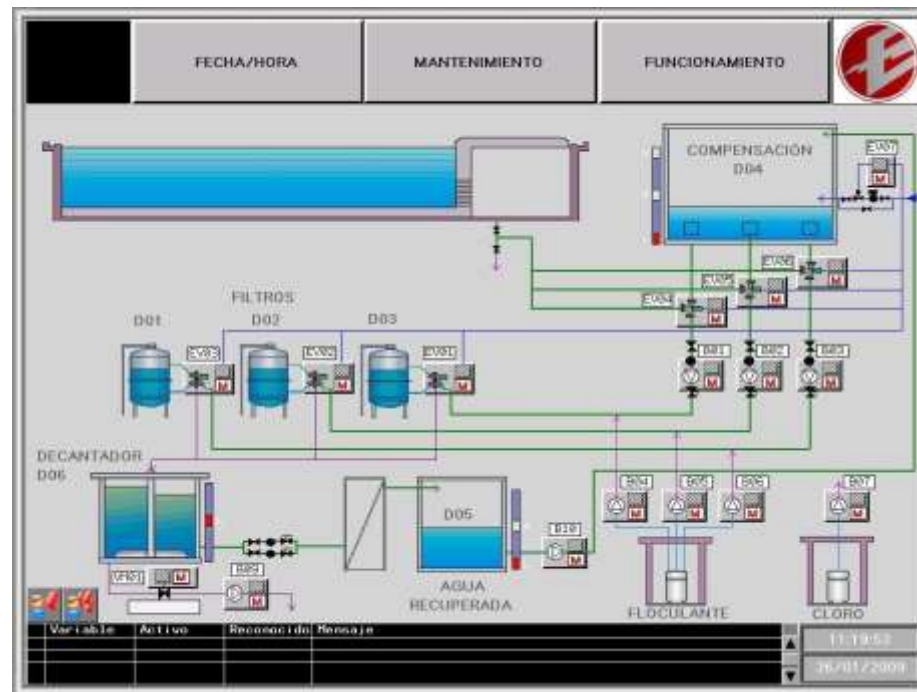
FECHA/HORA

MANTENIMIENTO

FUNCIONAMIENTO

COMPENSACIÓN
D04

EV07

EV06

EV05

EV04

FILTROS

D01

D02

D03

EV03

EV02

EV01

B01

B02

B03

DECANTADOR
D06

D05

B04

B05

B06

B07

B10

VR01

B09

AGUA RECUPERADA

FLOCULANTE

CLORO

| Variable | Activo | Reconocido | Mensaje |
|---|---|---|---|

11:19:53

26/01/2009